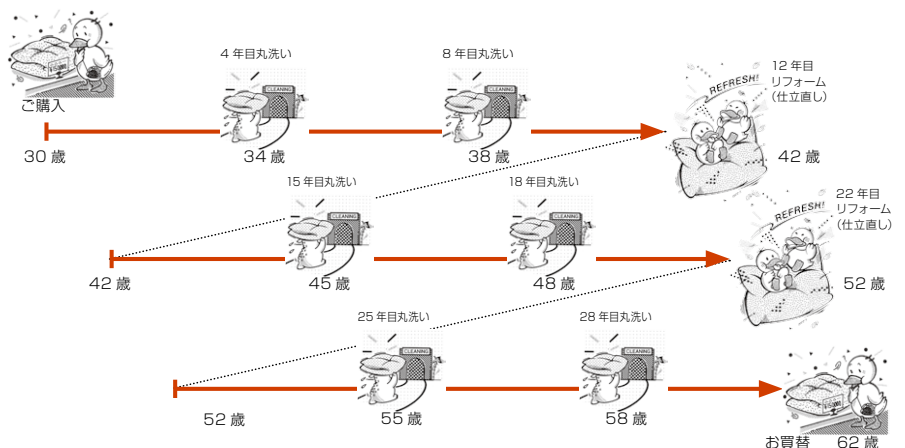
ご購入

30 歳

4 年目丸洗い

CLEANING

34 歳

8 年目丸洗い

CLEANING

38 歳

REFRESH!

12 年目
リフォーム
(仕立直し)

42 歳

15 年目丸洗い

CLEANING

42 歳

45 歳

18 年目丸洗い

CLEANING

48 歳

REFRESH!

22 年目
リフォーム
(仕立直し)

52 歳

25 年目丸洗い

CLEANING

52 歳

55 歳

28 年目丸洗い

CLEANING

58 歳

お買替

62 歳